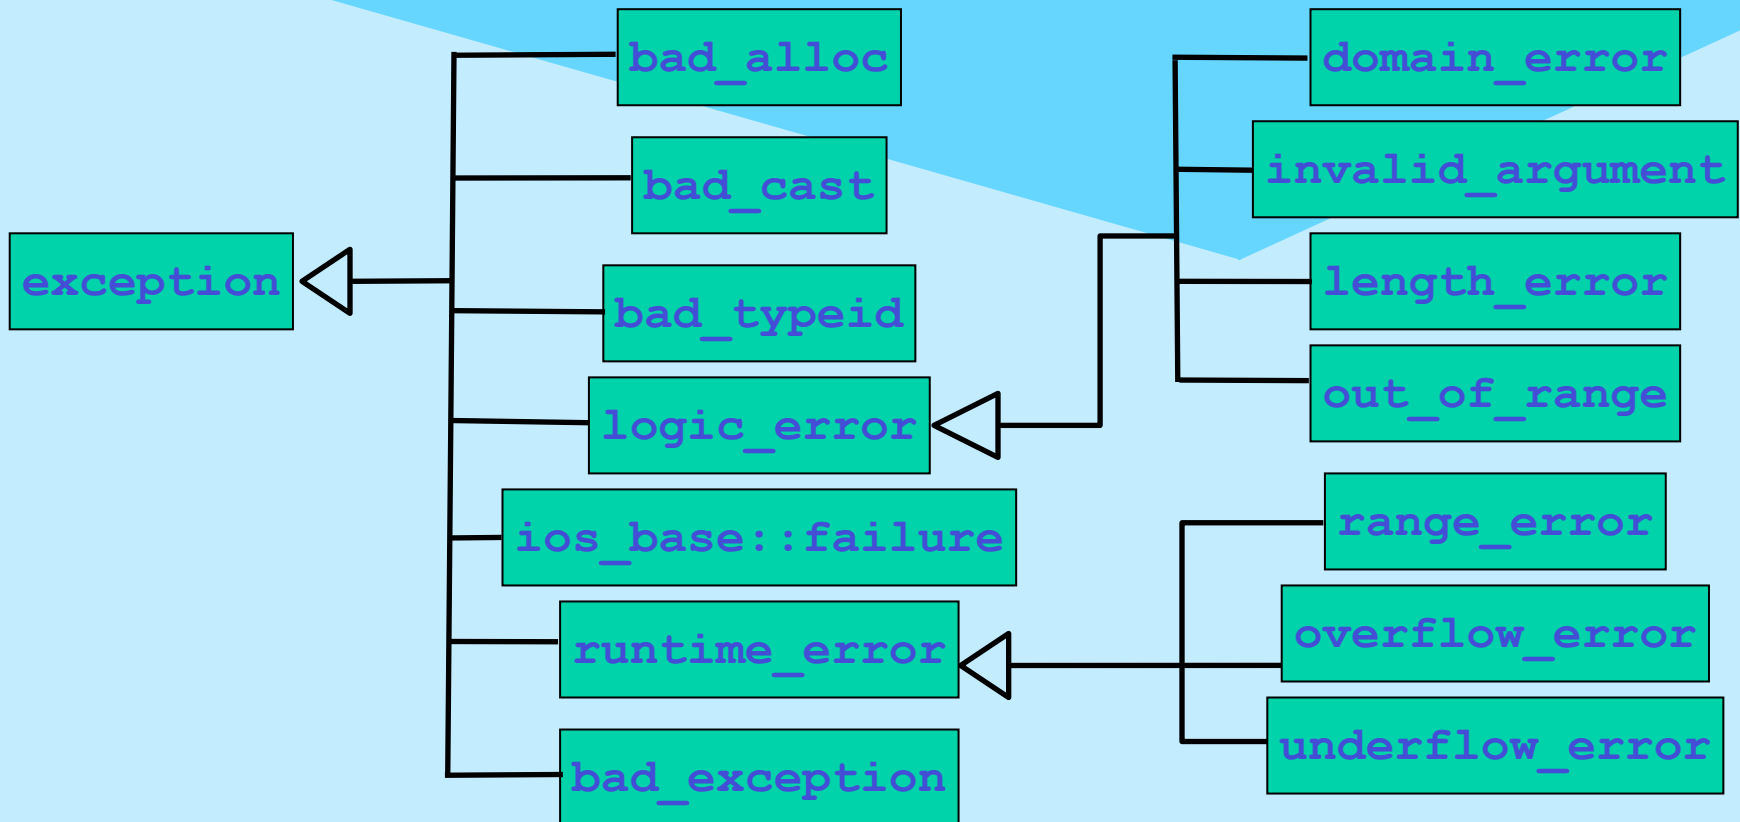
exception

bad_alloc

bad_cast

bad_typeid

logic_error

ios_base::failure

runtime_error

bad_exception

domain_error

invalid_argument

length_error

out_of_range

range_error

overflow_error

underflow_error